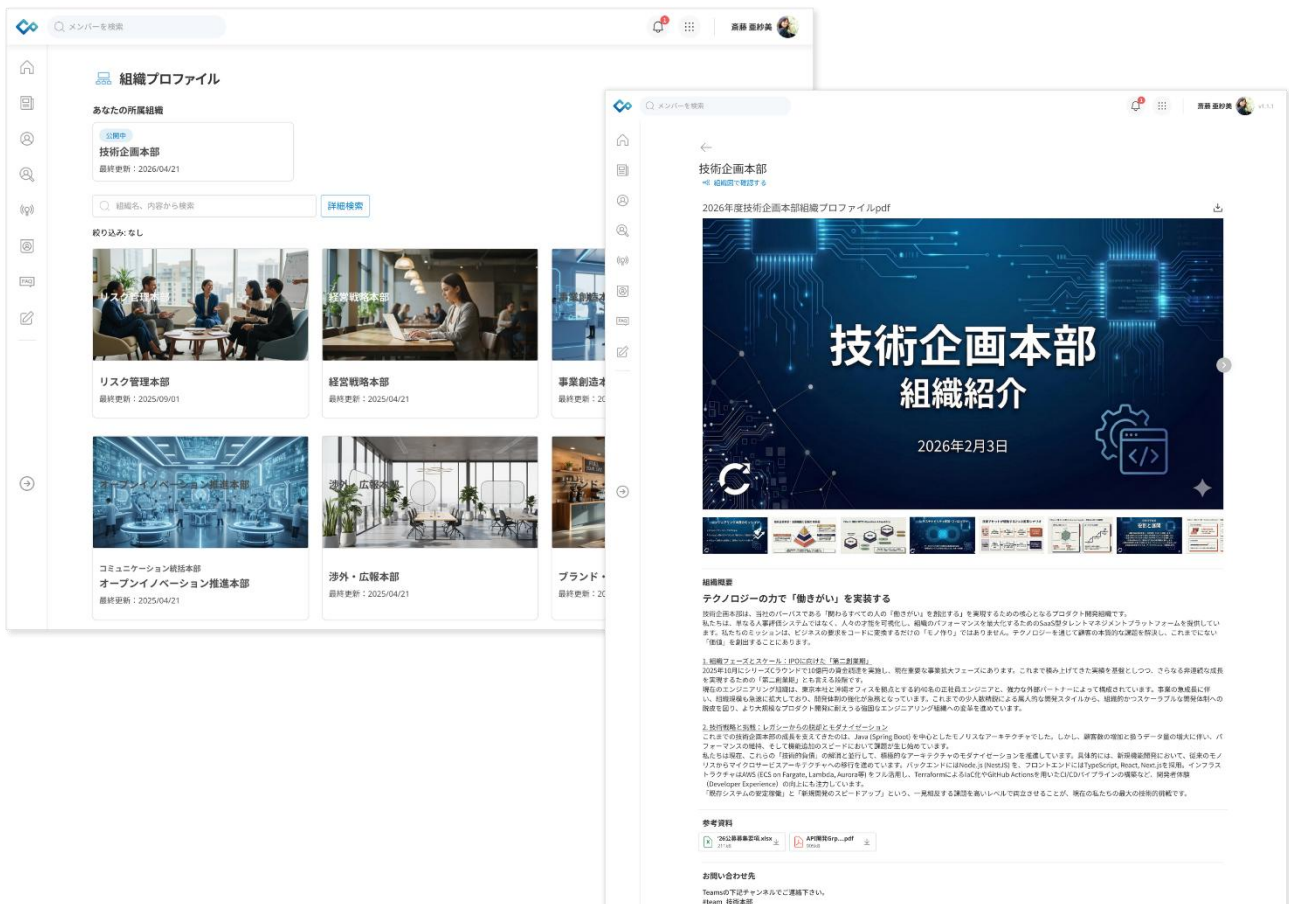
メンバーを検索

斎藤 亜紗美

組織プロファイル

あなたの所属組織

公開中
技術企画本部
最終更新：2026/04/21

組織名、内容から検索

詳細検索

絞り込み: なし

リスク管理本部

リスク管理本部
最終更新：2025/09/01

経営戦略本部

経営戦略本部
最終更新：2025/04/21

事業創造本部

事業創造本
最終更新：20

オープンイノベーション推進本部

コミュニケーション統括本部
オープンイノベーション推進本部
最終更新：2025/04/21

渉外・広報本部

渉外・広報本部
最終更新：2025/04/21

ブランド・
最終更新：20

メンバーを検索

斎藤 亜紗美

技術企画本部
組織図で確認する

2026年度技術企画本部組織プロファイルpdf

技術企画本部
組織紹介
2026年2月3日

組織概要

テクノロジーの力で「働きがい」を実装する

技術企画本部は、当社のパーパスである「関わるすべての人の「働きがい」を創出する」を実現するための核心となるプロダクト開発組織です。私たちは、単なる人事評価システムではなく、人々の才能を可視化し、組織のパフォーマンスを最大化するためのSaaS型タレントマネジメントプラットフォームを提供しています。私たちのミッションは、ビジネスの要求をコードに変換するだけの「モノ作り」ではありません。テクノロジーを通じて顧客の本質的な課題を解決し、これまでにない「価値」を創出することにあります。

1. 組織フェーズとスケール：IPOに向けた「第二創業期」
2025年10月にシリーズCラウンドで10億円の資金調達を実施し、現在重要な事業拡大フェーズにあります。これまで積み上げてきた実績を基盤としつつ、さらなる非連続な成長を実現するための「第二創業期」とも言える段階です。
現在のエンジニアリング組織は、東京本社と沖縄オフィスを拠点とする約40名の正社員エンジニアと、強力な外部パートナーによって構成されています。事業の急成長に伴い、組織規模も急速に拡大しており、開発体制の強化が急務となっています。これまでの少人数精鋭による属人的な開発スタイルから、組織的かつスケーラブルな開発体制への脱皮を図り、より大規模なプロダクト開発に耐えうる強固なエンジニアリング組織への変革を進めています。

2. 技術戦略と挑戦：レガシーからの脱却とモダナイゼーション
これまでの技術企画本部の成長を支えてきたのは、Java (Spring Boot) を中心としたモノリスなアーキテクチャでした。しかし、顧客数の増加と扱うデータ量の増大に伴い、パフォーマンスの維持、そして機能追加のスピードにおいて課題が生じ始めています。
私たちは現在、これらの「技術的負債」の解消と並行して、積極的なアーキテクチャのモダナイゼーションを推進しています。具体的には、新規機能開発において、従来のモノリスからマイクロサービスアーキテクチャへの移行を進めています。バックエンドにはNode.js (NestJS) を、フロントエンドにはTypeScript, React, Next.jsを採用。インフラストラクチャはAWS (ECS on Fargate, Lambda, Aurora等) をフル活用し、TerraformによるIaC化やGitHub Actionsを用いたCI/CDパイプラインの構築など、開発者体験 (Developer Experience) の向上にも注力しています。
「既存システムの安定稼働」と「新規開発のスピードアップ」という、一見相反する課題を高いレベルで両立させることが、現在の私たちの最大の技術的挑戦です。

参考資料

'26公募募集要項.xlsx
API開発Grp....pdf

お問い合わせ先

Teamsの下記チャンネルでご連絡下さい。
#team_技術本部